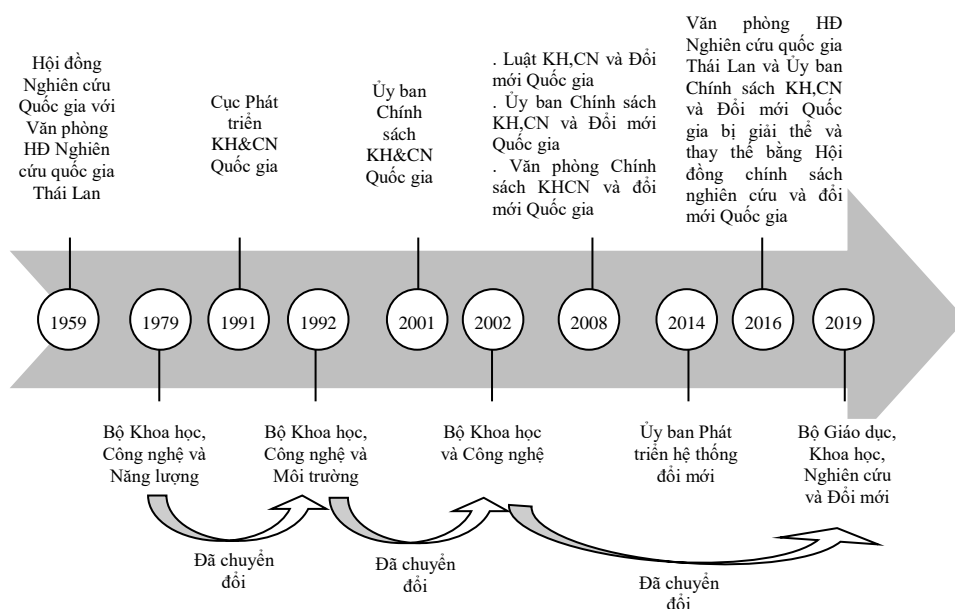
Hội đồng Nghiên cứu Quốc gia với Văn phòng HĐ Nghiên cứu quốc gia Thái Lan

Cục Phát triển KH&CN Quốc gia

Ủy ban Chính sách KH&CN Quốc gia

. Luật KH,CN và Đổi mới Quốc gia
. Ủy ban Chính sách KH,CN và Đổi mới Quốc gia
. Văn phòng Chính sách KHCN và đổi mới Quốc gia

Văn phòng HĐ Nghiên cứu quốc gia Thái Lan và Ủy ban Chính sách KH,CN và Đổi mới Quốc gia bị giải thể và thay thế bằng Hội đồng chính sách nghiên cứu và đổi mới Quốc gia

1959

1979

1991

1992

2001

2002

2008

2014

2016

2019

Bộ Khoa học, Công nghệ và Năng lượng

Bộ Khoa học, Công nghệ và Môi trường

Bộ Khoa học và Công nghệ

Ủy ban Phát triển hệ thống đổi mới

Bộ Giáo dục, Khoa học, Nghiên cứu và Đổi mới

Đã chuyển đổi

Đã chuyển đổi

Đã chuyển đổi